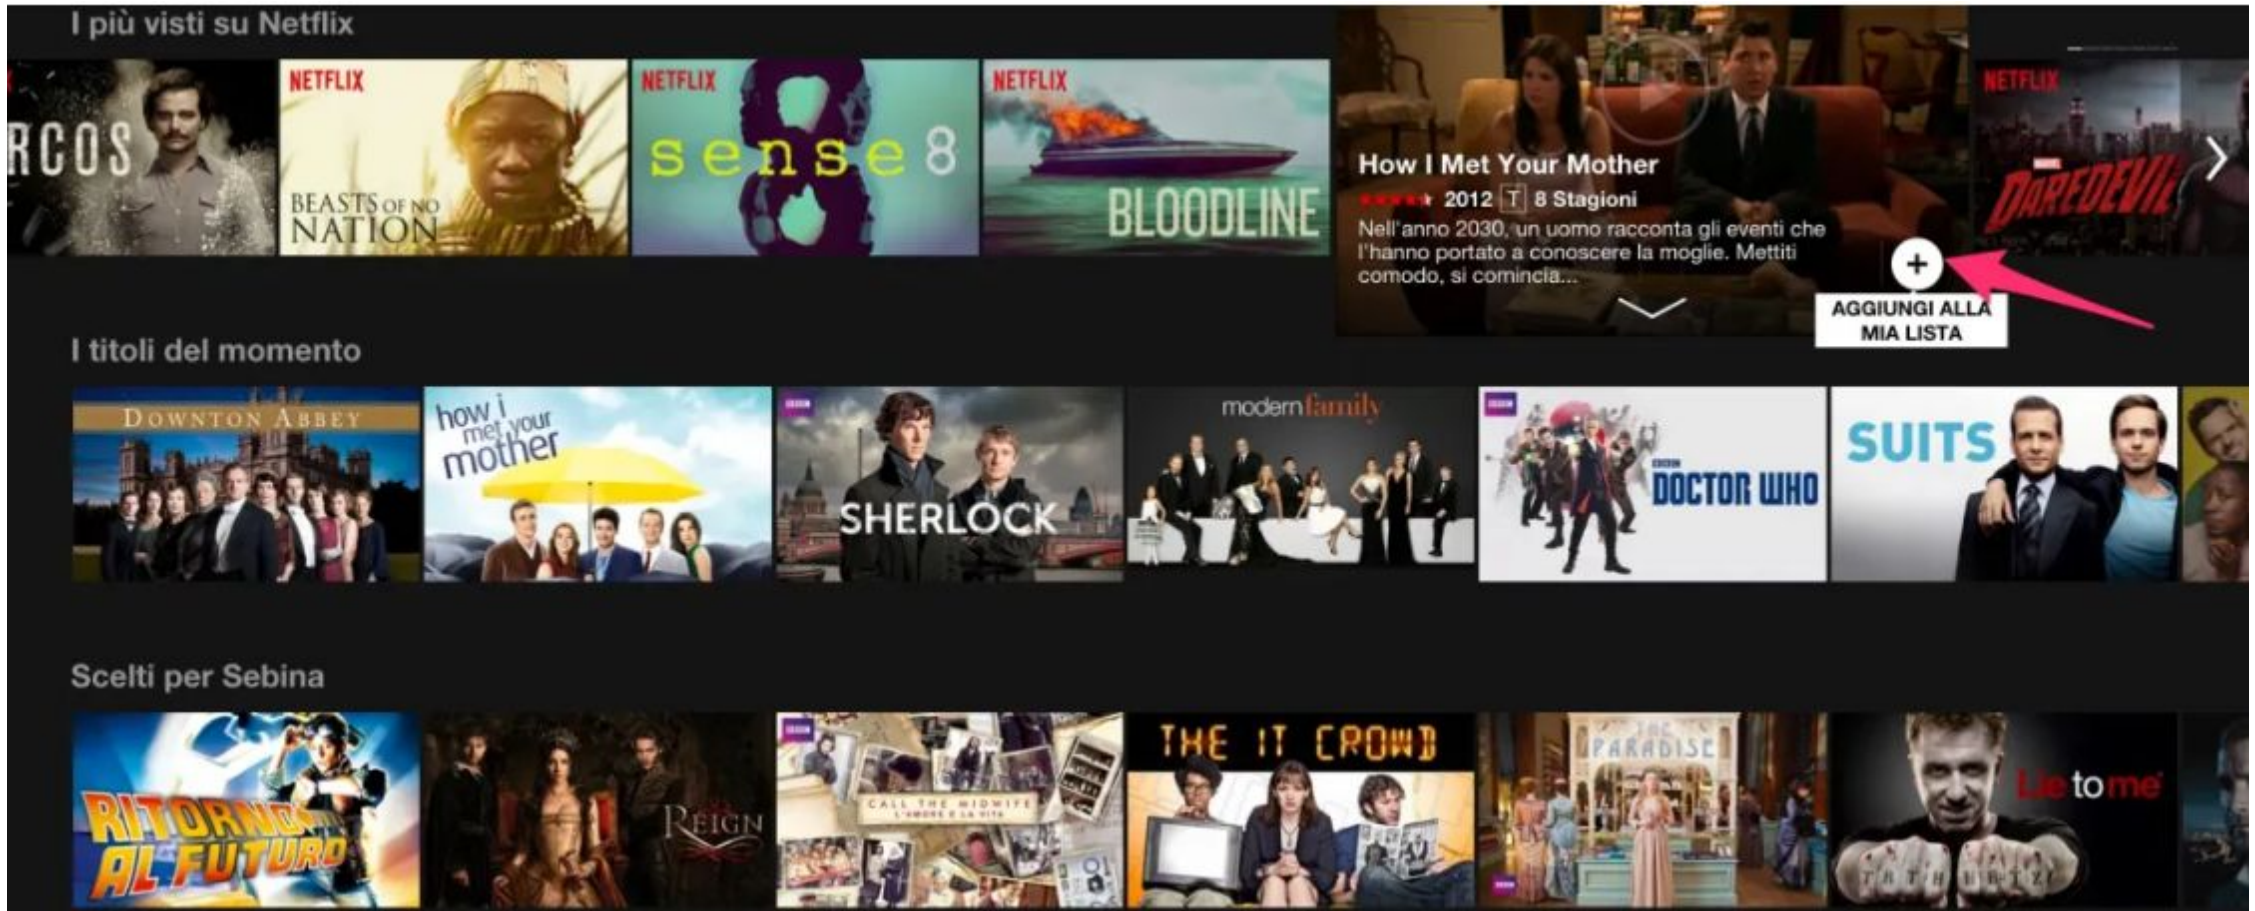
I più visti su Netflix

RCOS

NETFLIX

BEASTS OF NO NATION

NETFLIX

sense8

NETFLIX

BLOODLINE

How I Met Your Mother

2012 T 8 Stagioni

Nell'anno 2030, un uomo racconta gli eventi che l'hanno portato a conoscere la moglie. Mettiti comodo, si comincia...

AGGIUNGI ALLA MIA LISTA

NETFLIX

DAREDEVIL

I titoli del momento

DOWNTON ABBEY

how i met your mother

BBC

SHERLOCK

modern family

BBC

DOCTOR WHO

SUITS

Scelti per Sebina

RITORNO AL FUTURO

REIGN

BBC

CALL THE MIDWIFE L'AMORE E LA VITA

THE IT CROWD

THE PARADISE

Lie to me